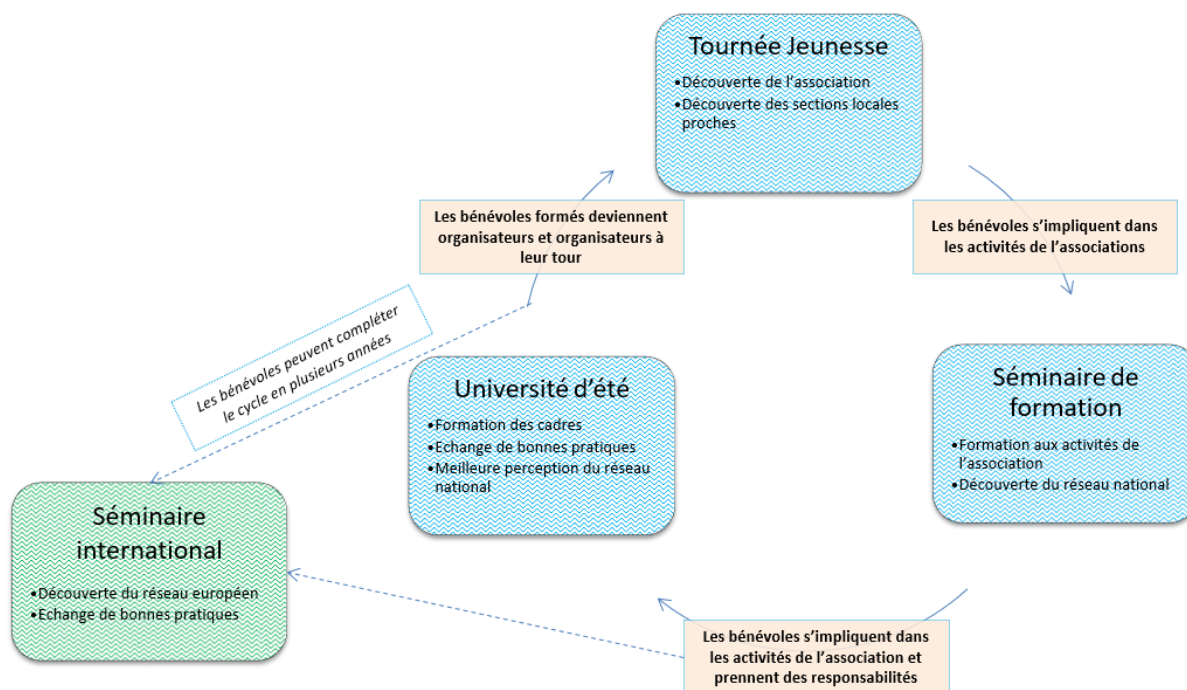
Tournée Jeunesse

•Découverte de l'association
•Découverte des sections locales proches

Les bénévoles s'impliquent dans les activités de l'associations

Séminaire de formation

•Formation aux activités de l'association
•Découverte du réseau national

Les bénévoles s'impliquent dans les activités de l'association et prennent des responsabilités

Université d'été

•Formation des cadres
•Echange de bonnes pratiques
•Meilleure perception du réseau national

Séminaire international

•Découverte du réseau européen
•Echange de bonnes pratiques

Les bénévoles peuvent compléter le cycle en plusieurs années

Les bénévoles formés deviennent organisateurs et organisateurs à leur tour